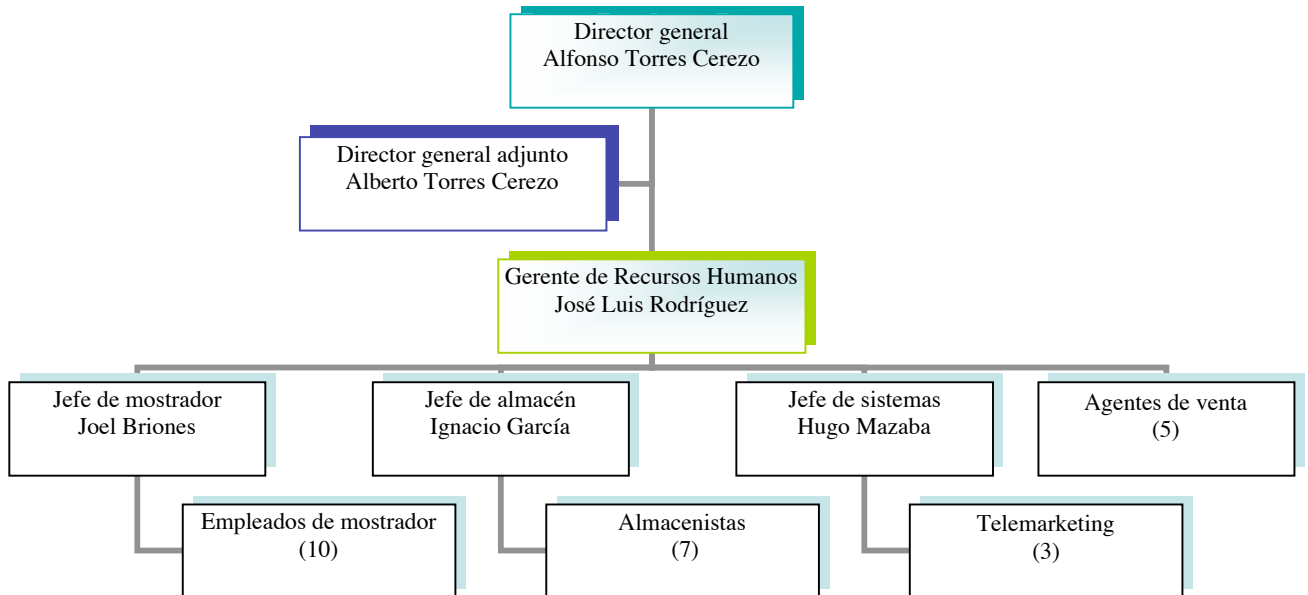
Director general
Alfonso Torres Cerezo

Director general adjunto
Alberto Torres Cerezo

Gerente de Recursos Humanos
José Luis Rodríguez

Jefe de mostrador
Joel Briones

Empleados de mostrador
(10)

Jefe de almacén
Ignacio García

Almacenistas
(7)

Jefe de sistemas
Hugo Mazaba

Telemarketing
(3)

Agentes de venta
(5)